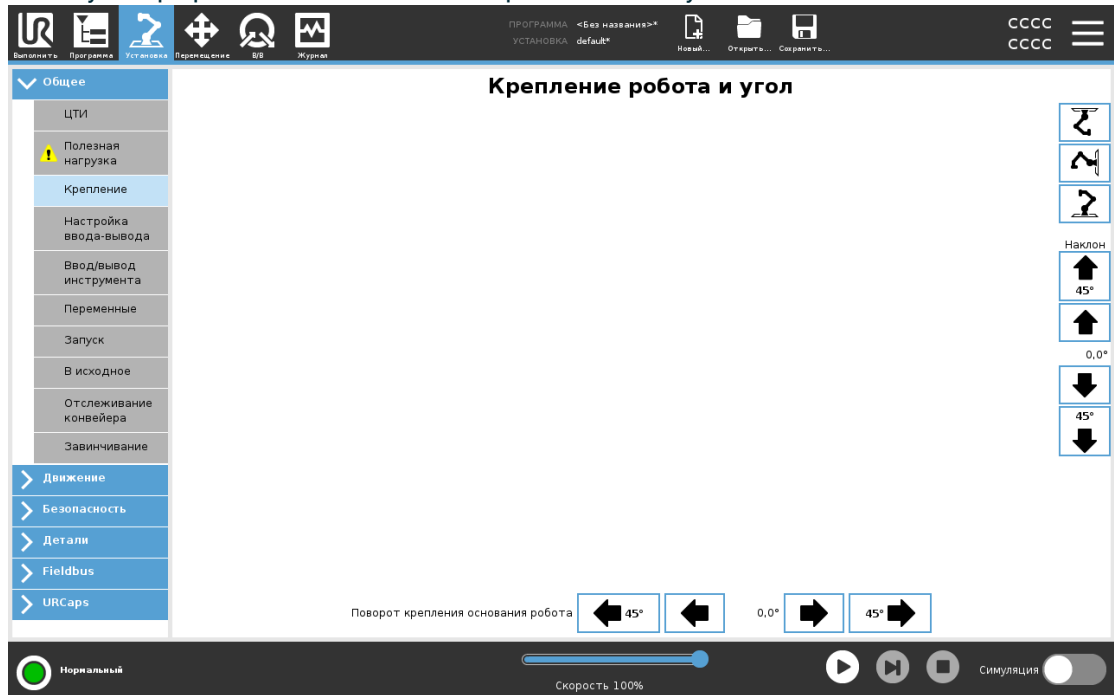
Выполнить Программа Установка Перемещение В/В Журнал

ПРОГРАММА <Без названия>*
УСТАНОВКА default*

Новый... Открыть... Сохранить...

CCCC
CCCC

Общее
ЦТИ
Полезная нагрузка
Крепление
Настройка ввода-вывода
Ввод/вывод инструмента
Переменные
Запуск
В исходное
Отслеживание конвейера
Завинчивание
Движение
Безопасность
Детали
Fieldbus
URCaps

Крепление робота и угол

Наклон
45°
0,0°
45°

Поворот крепления основания робота 45° 0,0° 45°

Нормальный

Скорость 100%

Симуляция